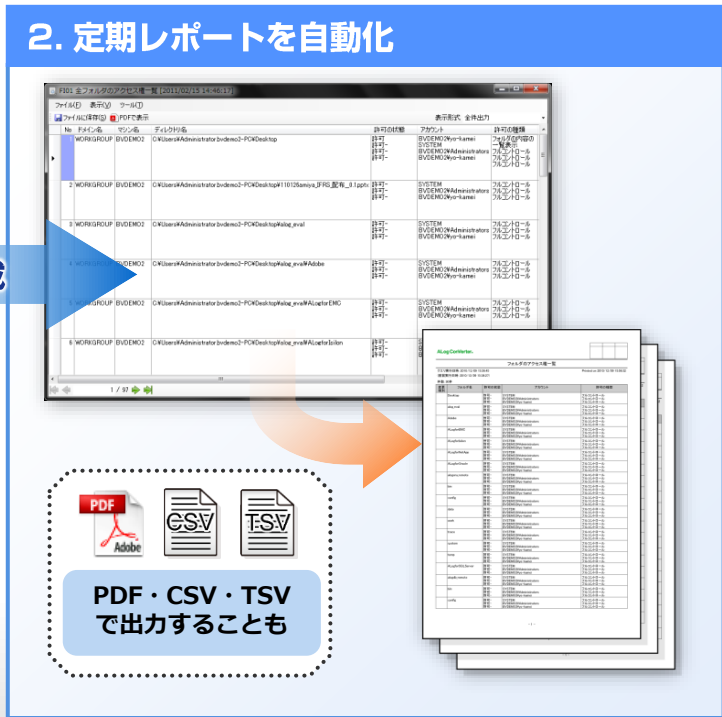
2. 定期レポートを自動化

FI01 全フォルダのアクセス権一覧 [2011/02/15 14:46:17]

ファイル(F) 表示(V) ツール(T)

ファイルに保存(S) PDFで表示

表示形式 全件出力

| No | ドメイン名 | マシン名 | ディレクトリ名 | 許可の状態 | アカウント | 許可の種類 |
|---|---|---|---|---|---|---|
| 1 | WORKGROUP | BVDEMO2 | C:¥Users¥Administrator.bvdemo2-PC¥Desktop | 許可 許可 許可 | BVDEMO2¥yo-kamei SYSTEM BVDEMO2¥Administrators BVDEMO2¥yo-kamei | フォルダの内容の一覧表示 フルコントロール フルコントロール |
| 2 | WORKGROUP | BVDEMO2 | C:¥Users¥Administrator.bvdemo2-PC¥Desktop¥110128amiya_IFRS_配布_0.1.pptx | 許可 許可 許可 | SYSTEM BVDEMO2¥Administrators BVDEMO2¥yo-kamei | フルコントロール フルコントロール フルコントロール |
| 3 | WORKGROUP | BVDEMO2 | C:¥Users¥Administrator.bvdemo2-PC¥Desktop¥alog_eval | 許可 許可 許可 | SYSTEM BVDEMO2¥Administrators BVDEMO2¥yo-kamei | フルコントロール フルコントロール フルコントロール |
| 4 | WORKGROUP | BVDEMO2 | C:¥Users¥Administrator.bvdemo2-PC¥Desktop¥alog_eval¥Adobe | 許可 許可 許可 | SYSTEM BVDEMO2¥Administrators BVDEMO2¥yo-kamei | フルコントロール フルコントロール フルコントロール |
| 5 | WORKGROUP | BVDEMO2 | C:¥Users¥Administrator.bvdemo2-PC¥Desktop¥alog_eval¥ALogforEMC | 許可 許可 許可 | SYSTEM BVDEMO2¥Administrators BVDEMO2¥yo-kamei | フルコントロール フルコントロール フルコントロール |
| 6 | WORKGROUP | BVDEMO2 | C:¥Users¥Administrator.bvdemo2-PC¥Desktop¥alog_eval¥ALogforIsilon | 許可 許可 許可 | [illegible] | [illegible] |

1 / 97

ALog ConVerter.

フォルダのアクセス権一覧

PDF CSV TSV Adobe

PDF・CSV・TSV
で出力することも